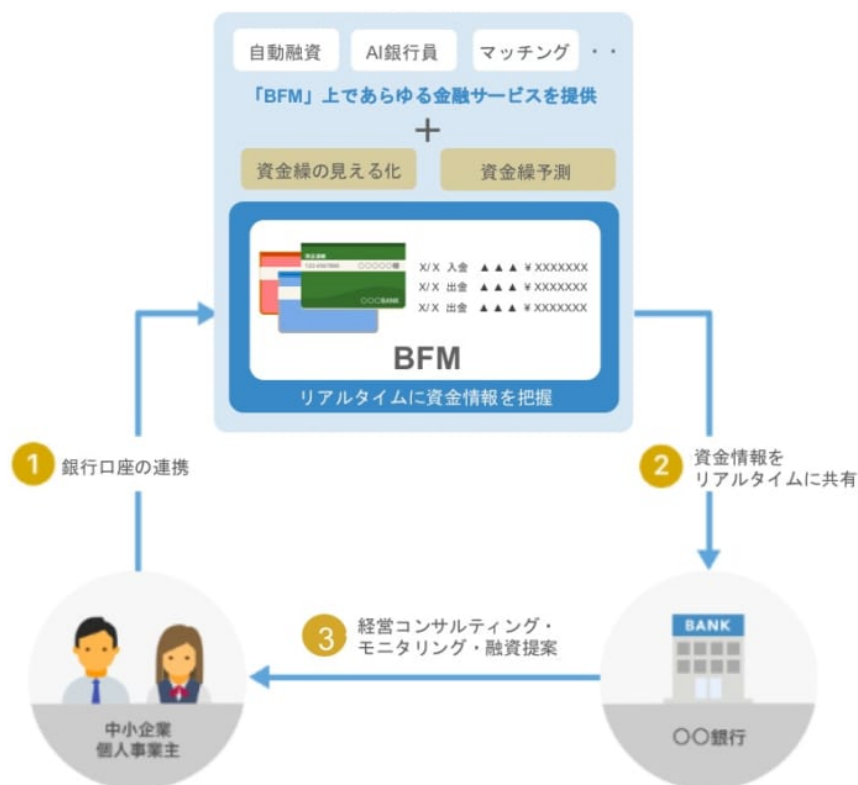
自動融資

AI銀行員

マッチング

・・

「BFM」上であらゆる金融サービスを提供

＋

資金繰の見える化

資金繰予測

X/X 入金 ▲▲▲ ￥XXXXXXX
X/X 出金 ▲▲▲ ￥XXXXXXX
X/X 出金 ▲▲▲ ￥XXXXXXX

〇〇〇BANK

BFM

リアルタイムに資金情報を把握

1 銀行口座の連携

2 資金情報をリアルタイムに共有

3 経営コンサルティング・モニタリング・融資提案

BANK

中小企業
個人事業主

〇〇銀行